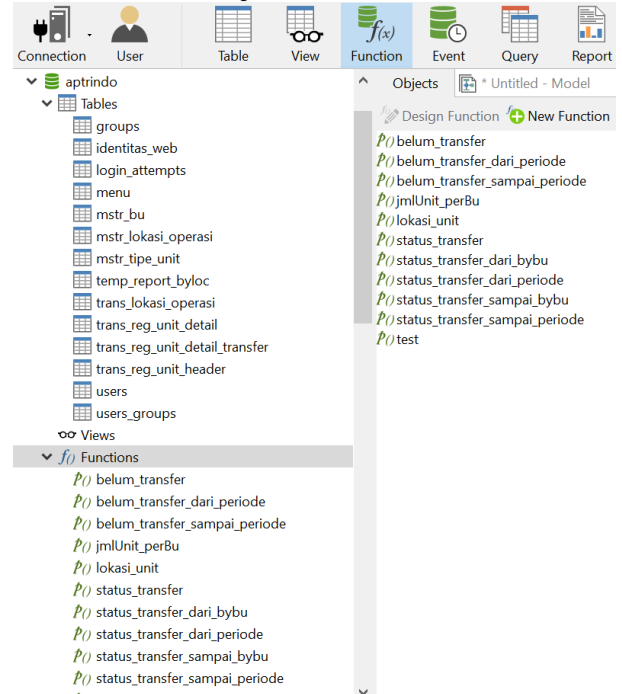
Connection User Table View Function Event Query Report

aptrindo
Tables
groups
identitas_web
login_attempts
menu
mstr_bu
mstr_lokasi_operasi
mstr_tipe_unit
temp_report_byloc
trans_lokasi_operasi
trans_reg_unit_detail
trans_reg_unit_detail_transfer
trans_reg_unit_header
users
users_groups
Views
Functions
belum_transfer
belum_transfer_dari_periode
belum_transfer_sampai_periode
jmlUnit_perBu
lokasi_unit
status_transfer
status_transfer_dari_bybu
status_transfer_dari_periode
status_transfer_sampai_bybu
status_transfer_sampai_periode

Objects * Untitled - Model

Design Function New Function
belum_transfer
belum_transfer_dari_periode
belum_transfer_sampai_periode
jmlUnit_perBu
lokasi_unit
status_transfer
status_transfer_dari_bybu
status_transfer_dari_periode
status_transfer_sampai_bybu
status_transfer_sampai_periode
test